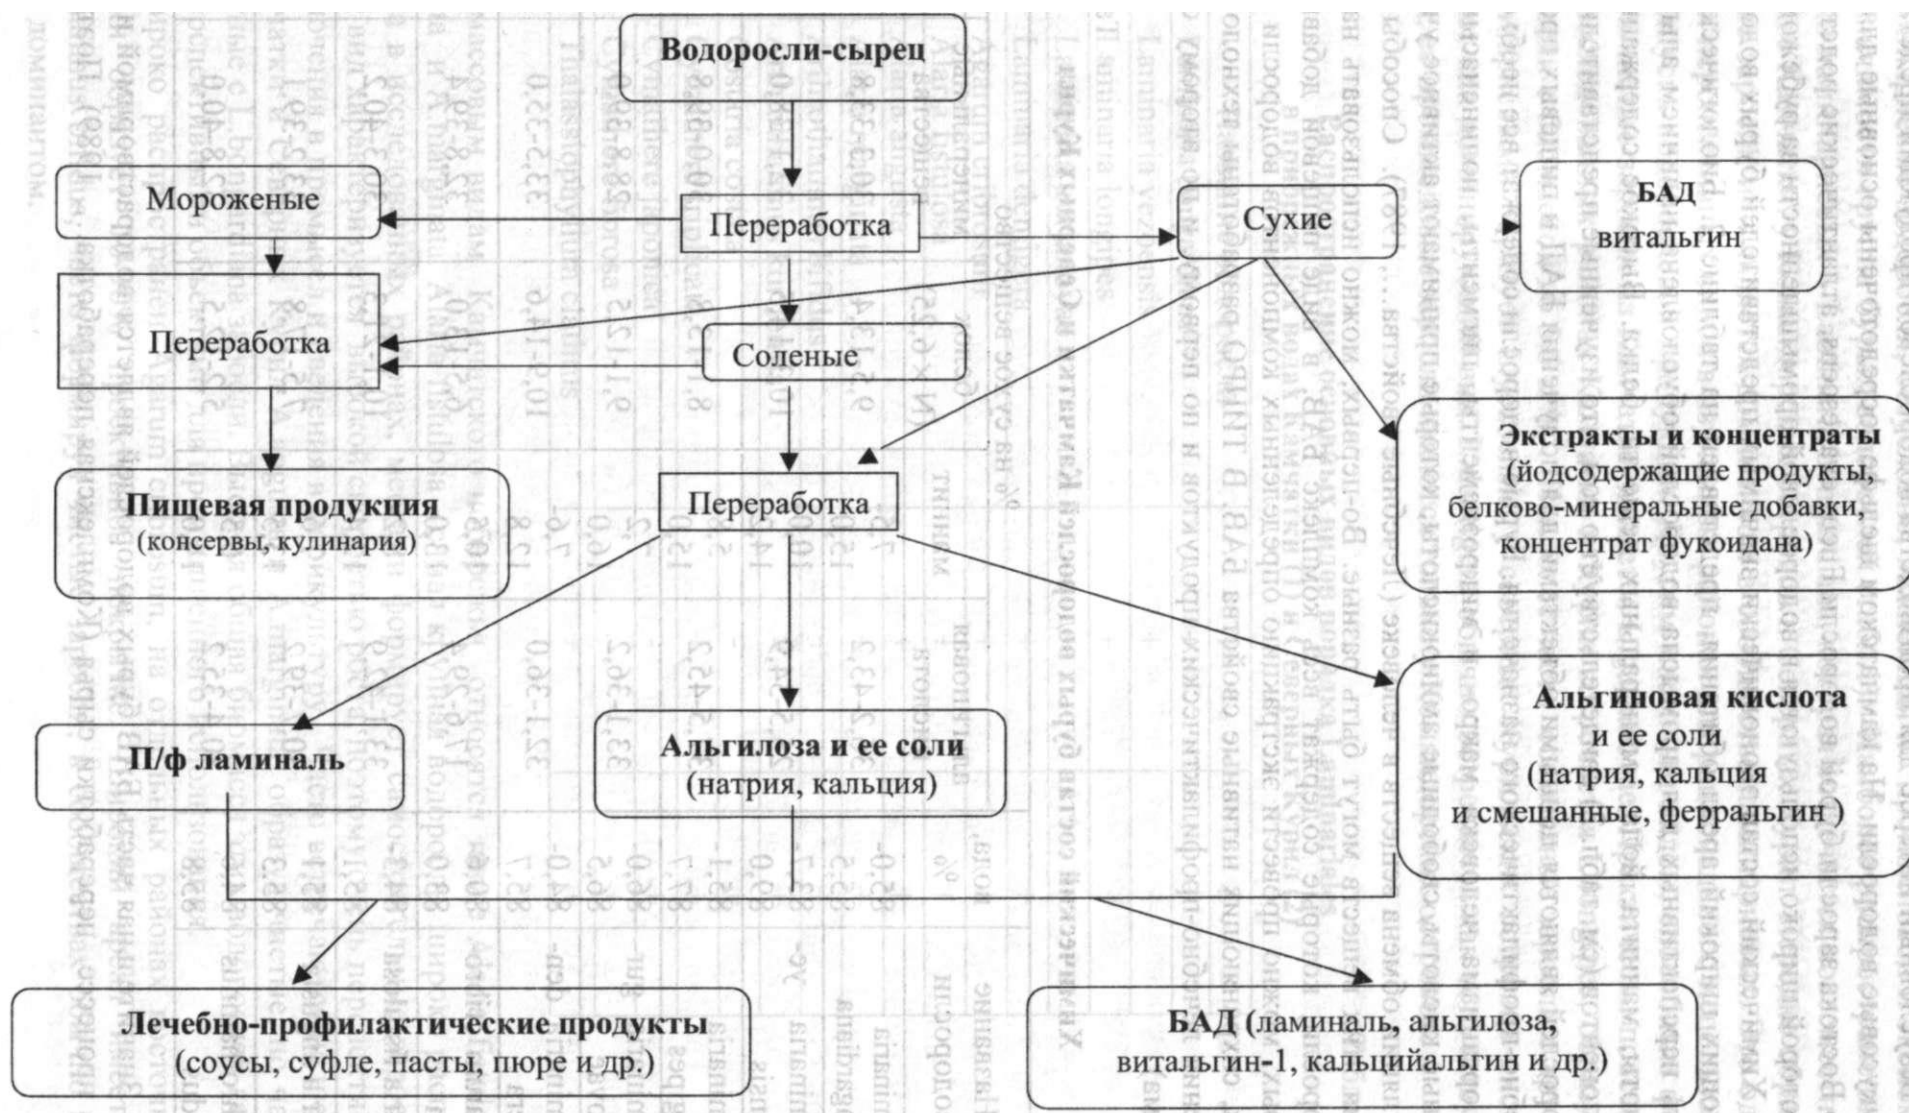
Водоросли-сырец

Мороженые

Переработка

Сухие

БАД
витальгин

Переработка

Соленые

Экстракты и концентраты
(йодсодержащие продукты, белково-минеральные добавки, концентрат фукоидана)

Пищевая продукция
(консервы, кулинария)

Переработка

Альгиновая кислота
и ее соли
(натрия, кальция
и смешанные, ферральгин )

П/ф ламиналь

Альгилоза и ее соли
(натрия, кальция)

Лечебно-профилактические продукты
(соусы, суфле, пасты, пюре и др.)

БАД (ламиналь, альгилоза, витальгин-1, кальцийальгин и др.)